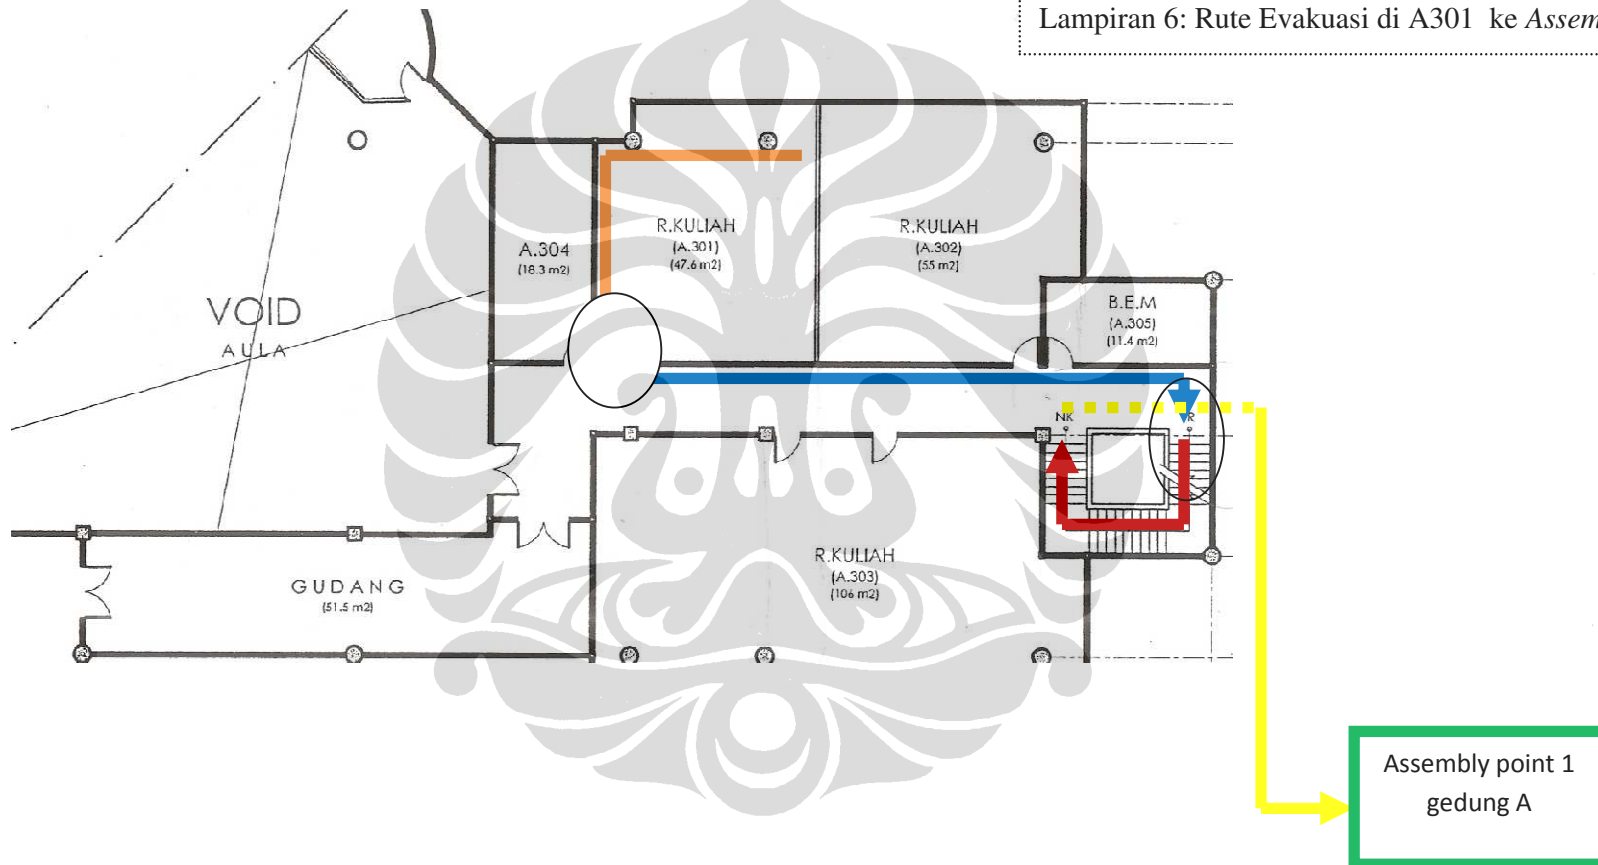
Lampiran 6: Rute Evakuasi di A301 ke *Assem*

VOID
AULA

A.304
(18.3 m2)

R.KULIAH
(A.301)
(47.6 m2)

R.KULIAH
(A.302)
(55 m2)

B.E.M
(A.305)
(11.4 m2)

NK

R

R.KULIAH
(A.303)
(106 m2)

GUDANG
(51.5 m2)

Assembly point 1
gedung A